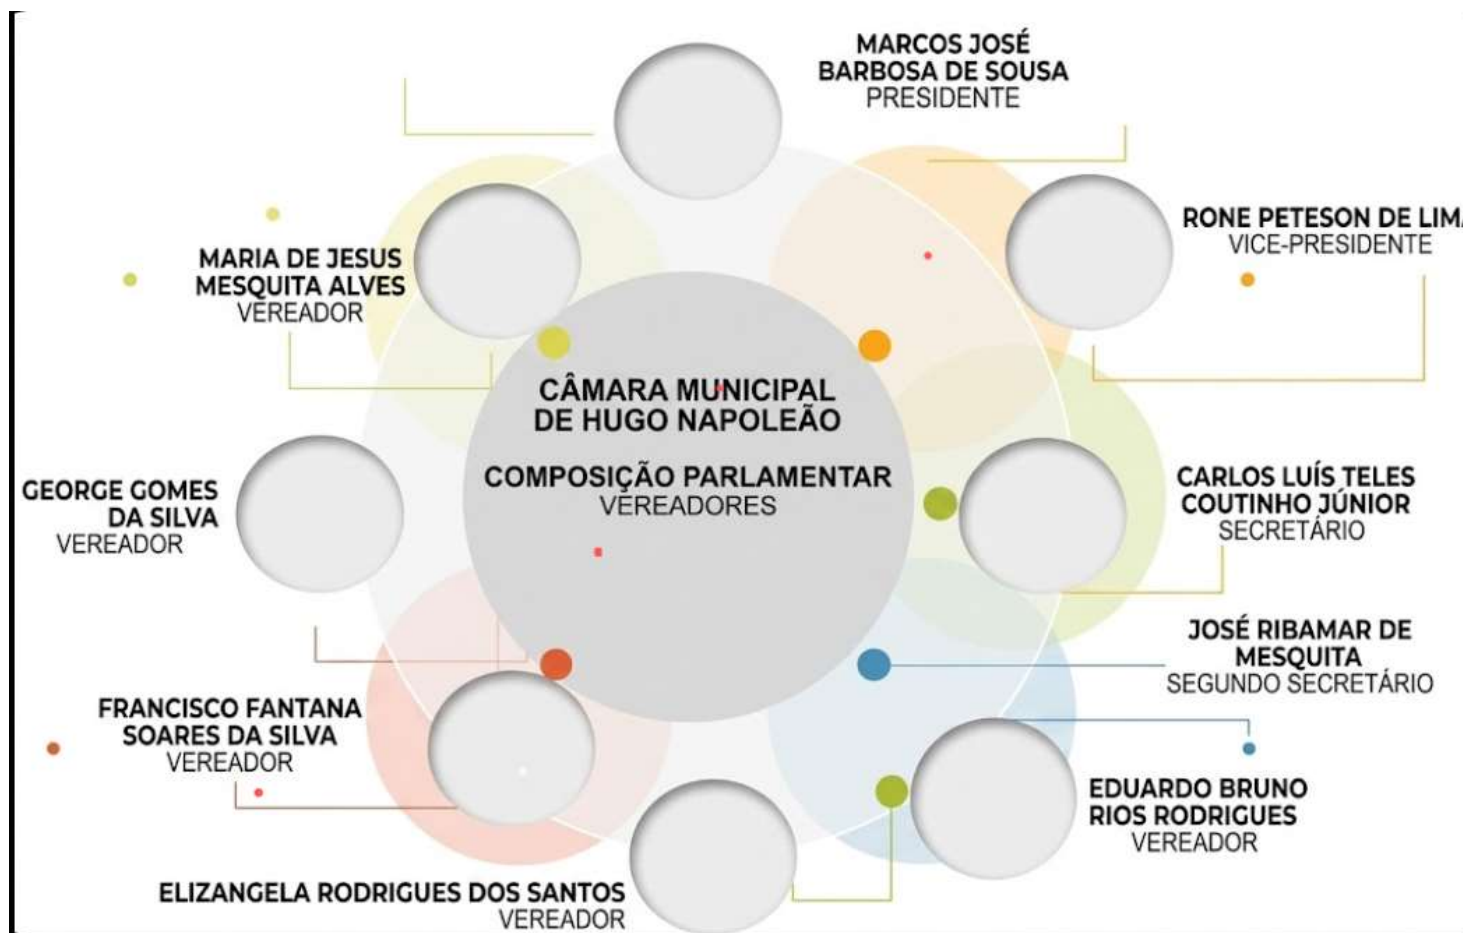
CÂMARA MUNICIPAL DE HUGO NAPOLEÃO

COMPOSIÇÃO PARLAMENTAR
VEREADORES

MARCOS JOSÉ BARBOSA DE SOUSA
PRESIDENTE

RONE PETESON DE LIM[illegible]
VICE-PRESIDENTE

CARLOS LUÍS TELES COUTINHO JÚNIOR
SECRETÁRIO

JOSÉ RIBAMAR DE MESQUITA
SEGUNDO SECRETÁRIO

EDUARDO BRUNO RIOS RODRIGUES
VEREADOR

ELIZANGELA RODRIGUES DOS SANTOS
VEREADOR

FRANCISCO FANTANA SOARES DA SILVA
VEREADOR

GEORGE GOMES DA SILVA
VEREADOR

MARIA DE JESUS MESQUITA ALVES
VEREADOR